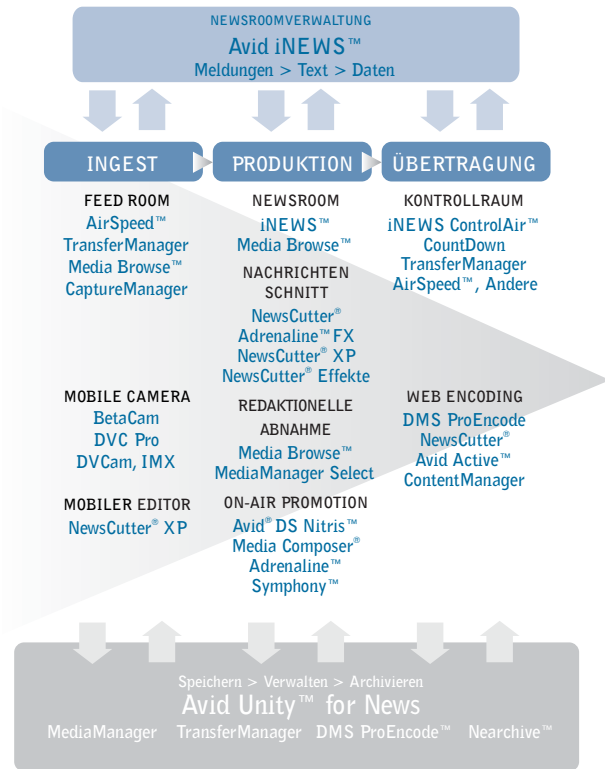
NEWSROOMVERWALTUNG
Avid iNEWS™
Meldungen > Text > Daten

INGEST
PRODUKTION
ÜBERTRAGUNG

FEED ROOM
AirSpeed™
TransferManager
Media Browse™
CaptureManager

MOBILE CAMERA
BetaCam
DVC Pro
DVCam, IMX

MOBILER EDITOR
NewsCutter® XP

NEWSROOM
iNEWS™
Media Browse™

NACHRICHTEN SCHNITT
NewsCutter®
Adrenaline™FX
NewsCutter® XP
NewsCutter® Effekte

REDAKTIONELLE ABNAHME
Media Browse™
MediaManager Select

ON-AIR PROMOTION
Avid® DS Nitris™
Media Composer®
Adrenaline™
Symphony™

KONTROLLRAUM
iNEWS ControlAir™
CountDown
TransferManager
AirSpeed™, Andere

WEB ENCODING
DMS ProEncode
NewsCutter®
Avid Active™
ContentManager

Speichern > Verwalten > Archivieren
Avid Unity™ for News
MediaManager TransferManager DMS ProEncode™ Nearchive™